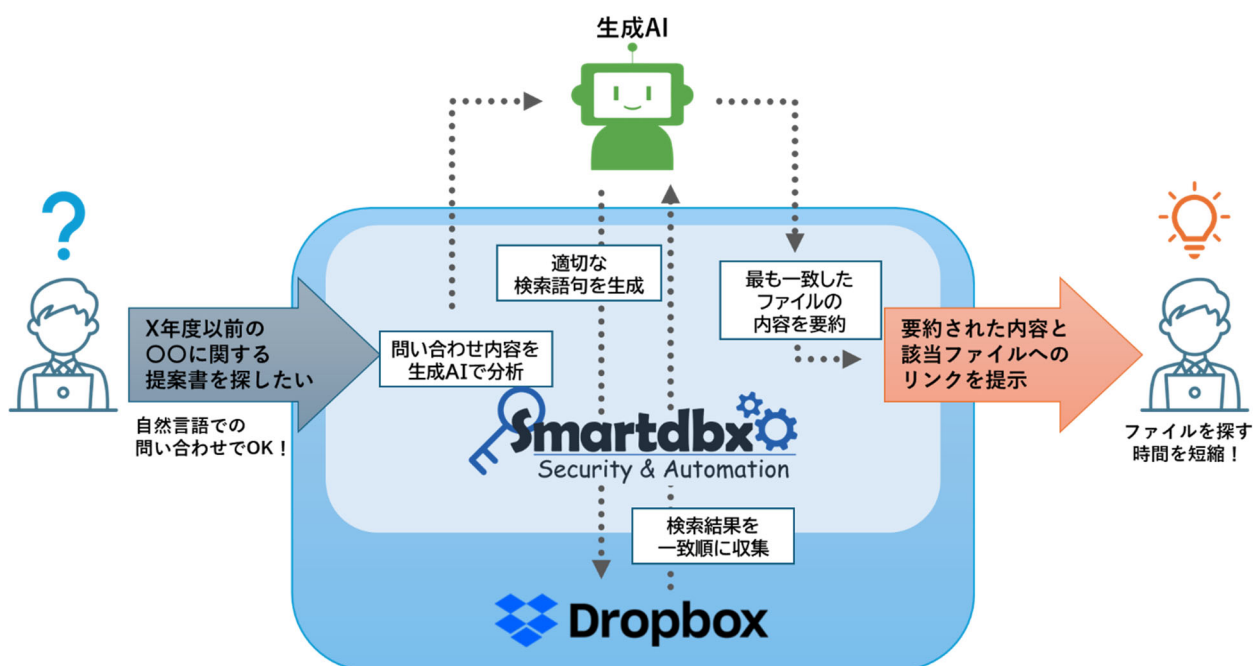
生成AI

?

X年度以前の
〇〇に関する
提案書を探したい

自然言語での
問い合わせでOK！

問い合わせ内容を
生成AIで分析

適切な
検索語句を生成

最も一致した
ファイルの
内容を要約

要約された内容と
該当ファイルへの
リンクを提示

ファイルを探す
時間を短縮！

Smartdbx
Security & Automation

検索結果を
一致順に収集

Dropbox